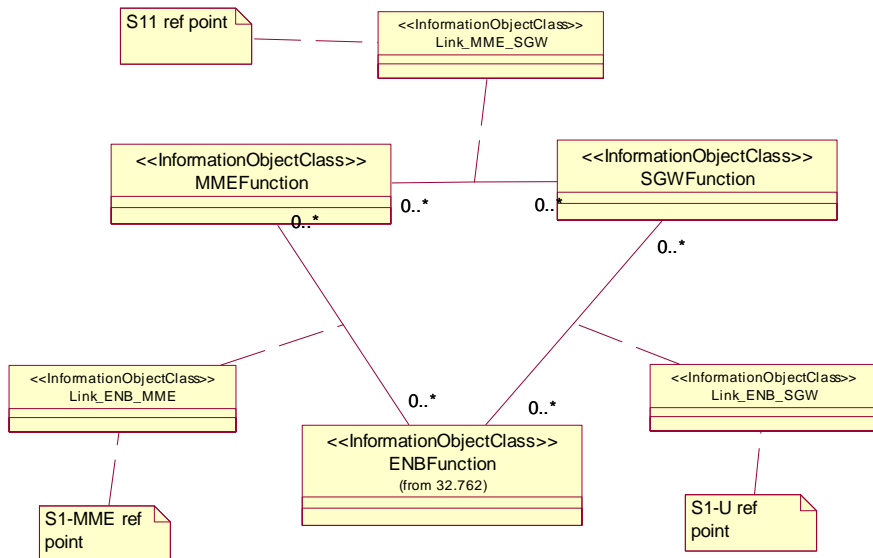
S11 ref point

<<InformationObjectClass>>
Link_MME_SGW

<<InformationObjectClass>>
MMEFunction

0..*

0..*

<<InformationObjectClass>>
SGWFunction

0..*

0..*

<<InformationObjectClass>>
Link_ENB_MME

0..*

0..*

<<InformationObjectClass>>
Link_ENB_SGW

<<InformationObjectClass>>
ENBFunction
(from 32.762)

S1-MME ref point

S1-U ref point